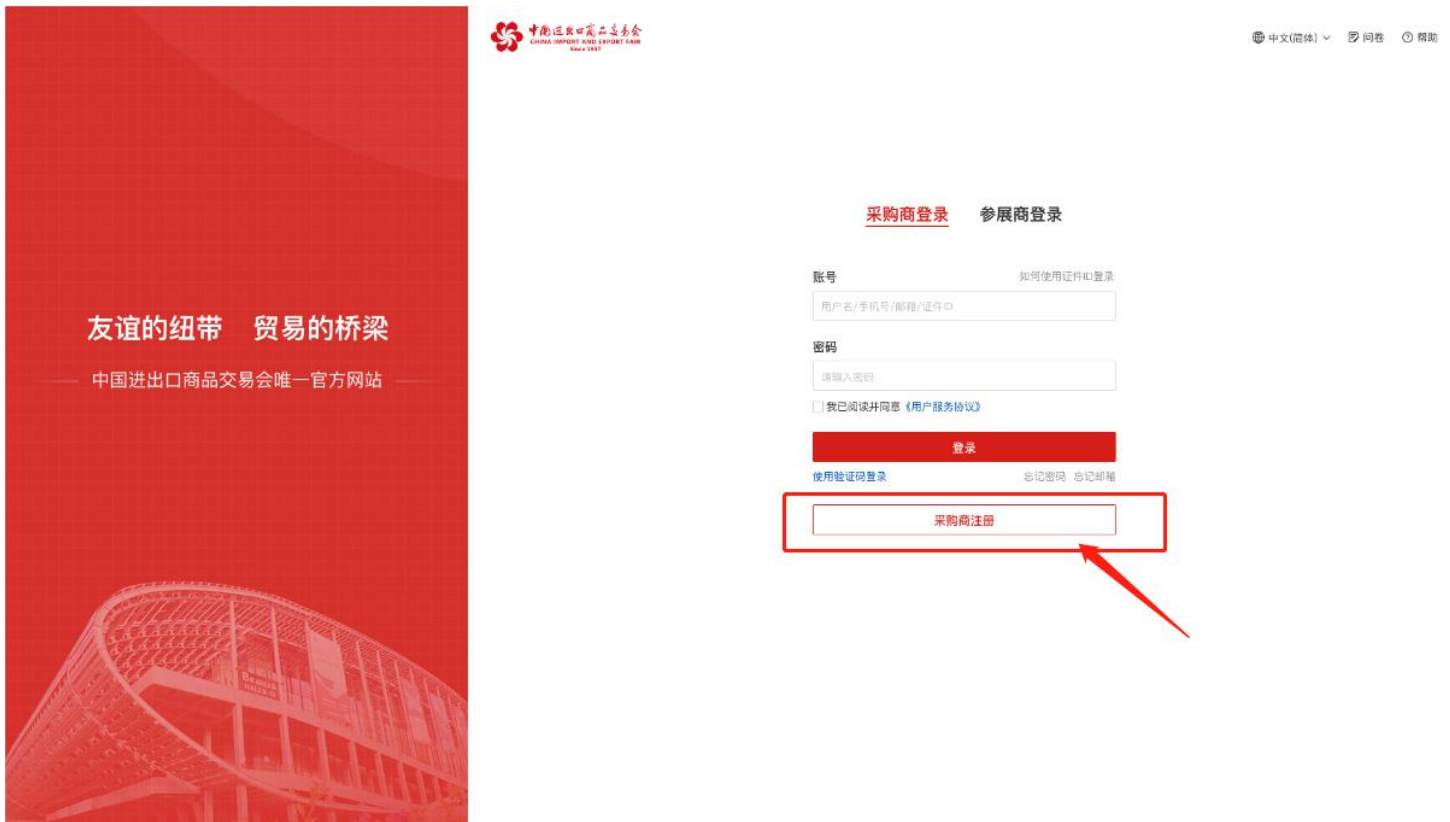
友谊的纽带　贸易的桥梁

中国进出口商品交易会唯一官方网站

中国进出口商品交易会
CHINA IMPORT AND EXPORT FAIR
Since 1957

中文(简体)　问卷　帮助

采购商登录　参展商登录

账号　如何使用证件ID登录

用户名/手机号/邮箱/证件ID

密码

请输入密码

我已阅读并同意《用户服务协议》

登录

使用验证码登录　忘记密码　忘记邮箱

采购商注册